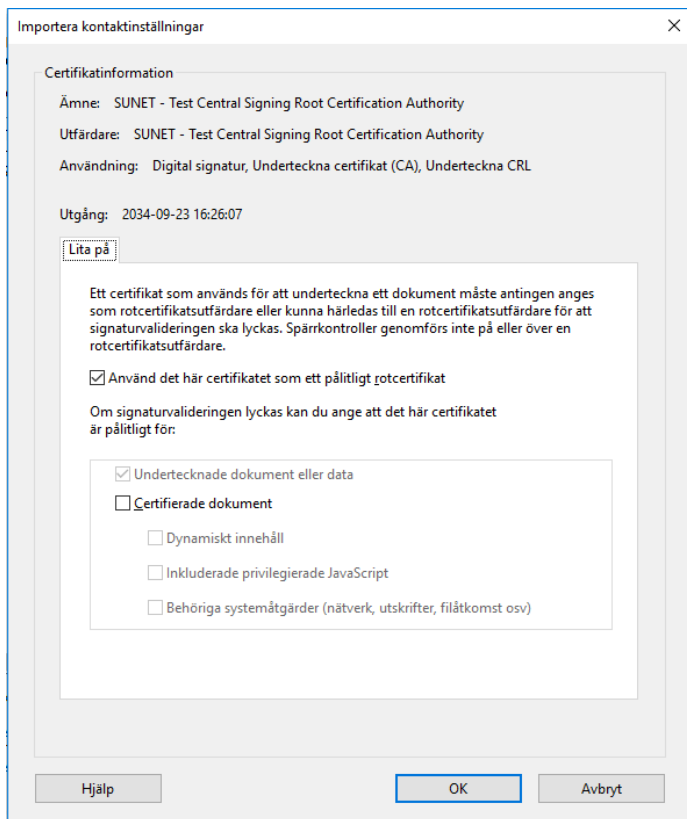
Importera kontaktinställningar

×

Certifikatinformation

Ämne: SUNET - Test Central Signing Root Certification Authority

Utfärdare: SUNET - Test Central Signing Root Certification Authority

Användning: Digital signatur, Underteckna certifikat (CA), Underteckna CRL

Utgång: 2034-09-23 16:26:07

Lita på

Ett certifikat som används för att underteckna ett dokument måste antingen anges som rotcertifikatsutfärdare eller kunna härledas till en rotcertifikatsutfärdare för att signaturvalideringen ska lyckas. Spärrkontroller genomförs inte på eller över en rotcertifikatsutfärdare.

☑ Använd det här certifikatet som ett pålitligt rotcertifikat

Om signaturvalideringen lyckas kan du ange att det här certifikatet är pålitligt för:

☑ Undertecknade dokument eller data

☐ Certifierade dokument

☐ Dynamiskt innehåll

☐ Inkluderade privilegierade JavaScript

☐ Behöriga systemåtgärder (nätverk, utskrifter, filåtkomst osv)

Hjälp

OK

Avbryt